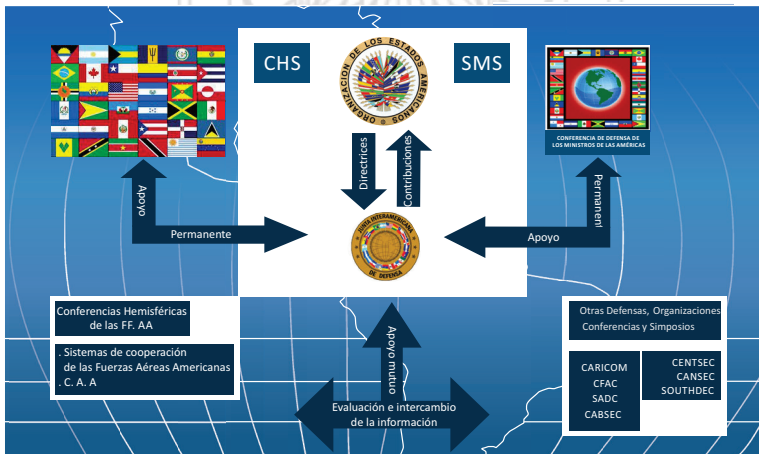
CHS

ORGANIZACION DE LOS ESTADOS AMERICANOS

SMS

CONFERENCIA DE DEFENSA DE LOS MINISTROS DE LAS AMÉRICAS

Apoyo

Directrices

Contribuciones

Permanente

Permanente

JUNTA INTERAMERICANA DE DEFENSA

Apoyo

Conferencias Hemisféricas de las FF. AA

. Sistemas de cooperación de las Fuerzas Aéreas Americanas
. C. A. A

Apoyo mutuo

Evaluación e intercambio de la información

Otras Defensas, Organizaciones Conferencias y Simposios

CARICOM
CFAC
SADC
CABSEC

CENTSEC
CANSEC
SOUTHDEC